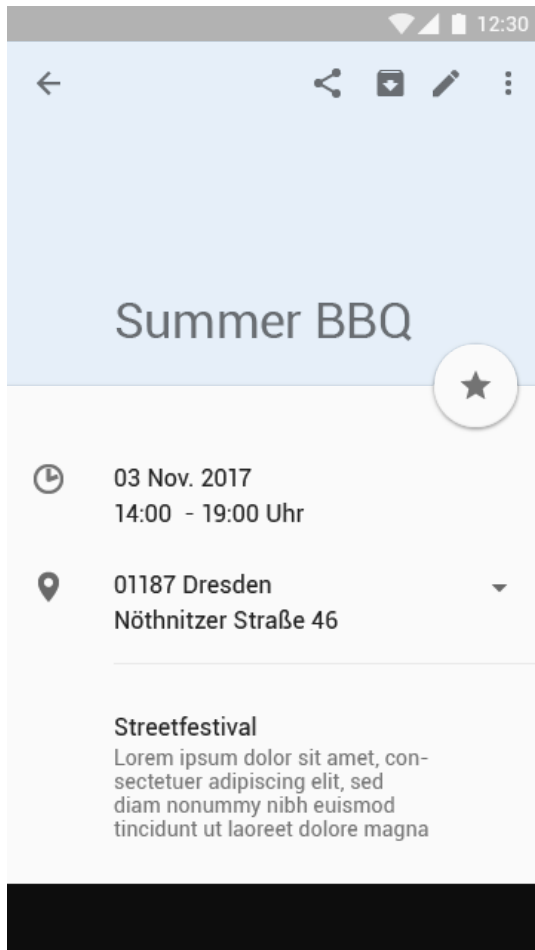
12:30

Summer BBQ

03 Nov. 2017
14:00 - 19:00 Uhr

01187 Dresden
Nöthnitzer Straße 46

Streetfestival
Lorem ipsum dolor sit amet, consectetuer adipiscing elit, sed diam nonummy nibh euismod tincidunt ut laoreet dolore magna